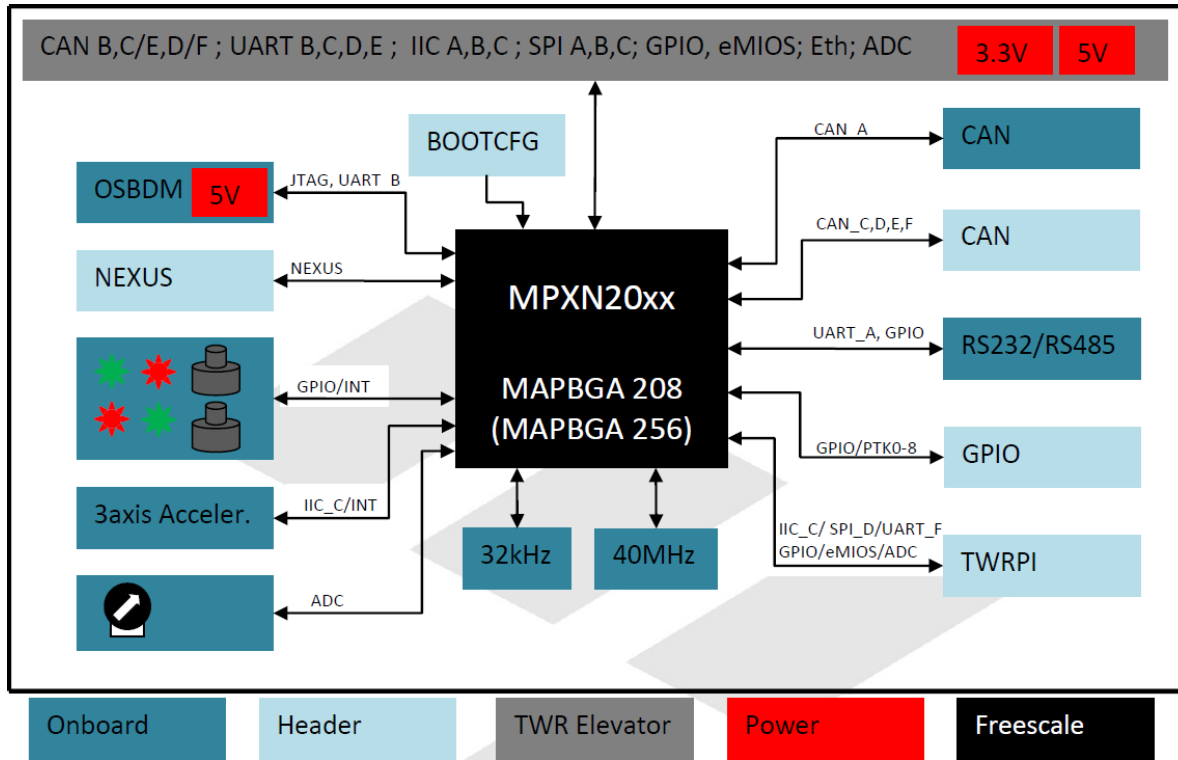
CAN B,C/E,D/F ; UART B,C,D,E ; IIC A,B,C ; SPI A,B,C; GPIO, eMIOS; Eth; ADC 3.3V 5V

BOOTCFG

OSBDM 5V

JTAG, UART_B

NEXUS

NEXUS

GPIO/INT

3axis Acceler.

IIC_C/INT

ADC

MPXN20xx

MAPBGA 208 (MAPBGA 256)

32kHz

40MHz

CAN_A

CAN

CAN_C,D,E,F

CAN

UART_A, GPIO

RS232/RS485

GPIO/PTK0-8

GPIO

IIC_C/ SPI_D/UART_F GPIO/eMIOS/ADC

TWRPI

Onboard

Header

TWR Elevator

Power

Freescale